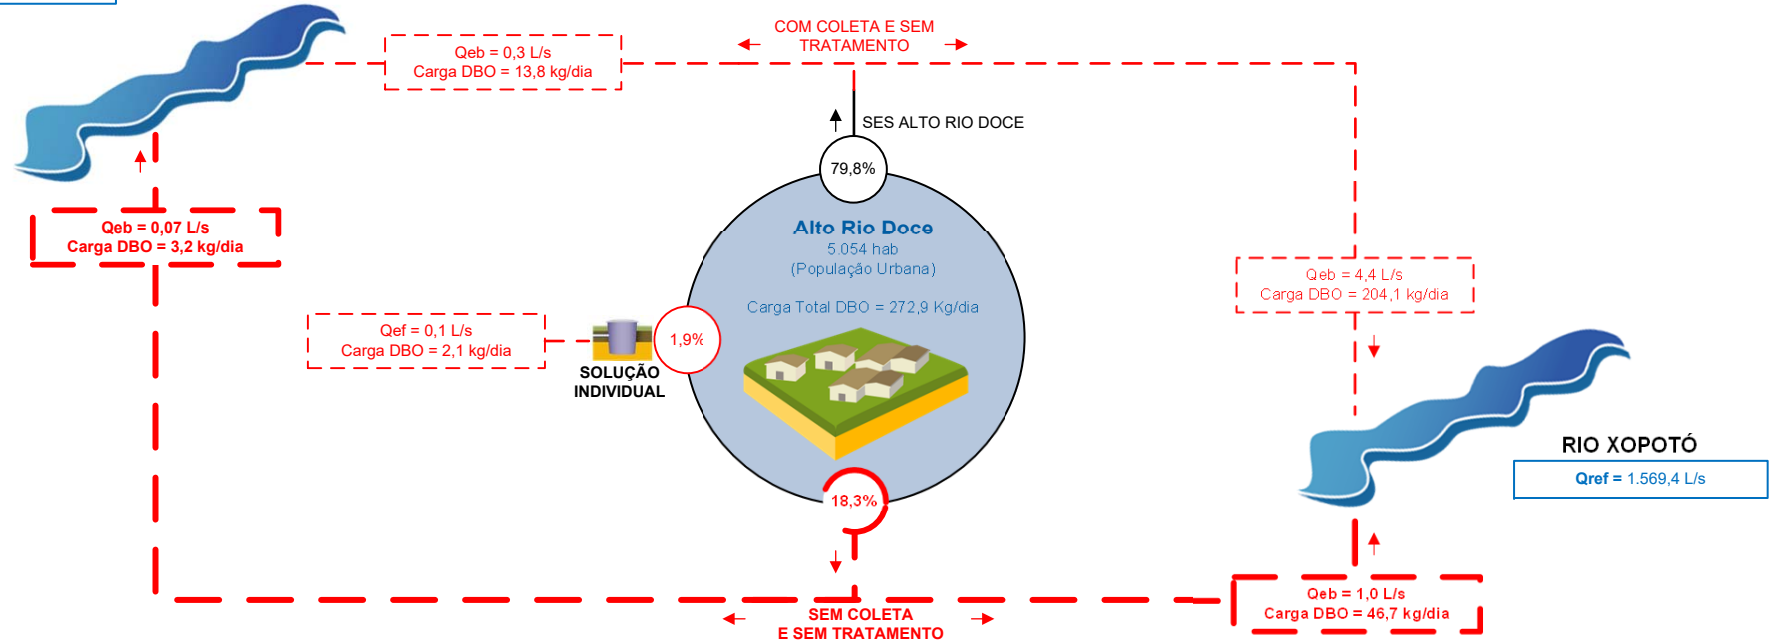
COM COLETA E SEM TRATAMENTO

Qeb = 0,3 L/s
Carga DBO = 13,8 kg/dia

SES ALTO RIO DOCE

79,8%

Qeb = 0,07 L/s
Carga DBO = 3,2 kg/dia

Alto Rio Doce
5.054 hab
(População Urbana)

Carga Total DBO = 272,9 Kg/dia

Qeb = 4,4 L/s
Carga DBO = 204,1 kg/dia

Qef = 0,1 L/s
Carga DBO = 2,1 kg/dia

1,9%

SOLUÇÃO INDIVIDUAL

RIO XOPOTÓ

Qref = 1.569,4 L/s

18,3%

Qeb = 1,0 L/s
Carga DBO = 46,7 kg/dia

SEM COLETA
E SEM TRATAMENTO